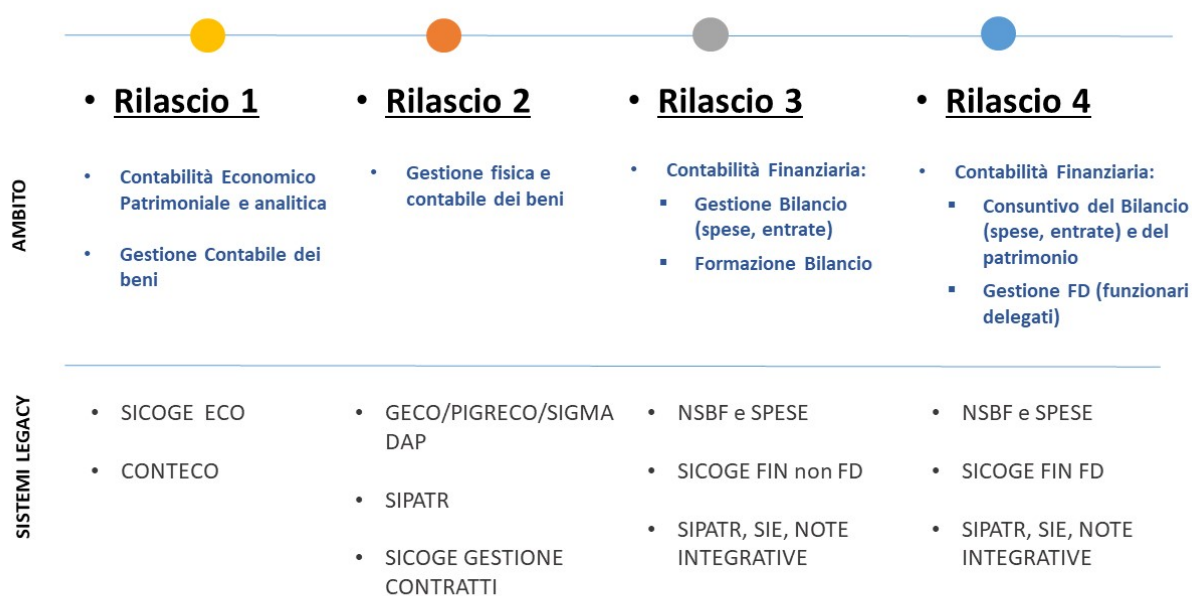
AMBITO

SISTEMI LEGACY

• Rilascio 1

• Contabilità Economico Patrimoniale e analitica

• Gestione Contabile dei beni

• SICOGE ECO

• CONTECO

• Rilascio 2

• Gestione fisica e contabile dei beni

• GECO/PIGRECO/SIGMA DAP

• SIPATR

• SICOGE GESTIONE CONTRATTI

• Rilascio 3

• Contabilità Finanziaria:
▪ Gestione Bilancio (spese, entrate)
▪ Formazione Bilancio

• NSBF e SPESE

• SICOGE FIN non FD

• SIPATR, SIE, NOTE INTEGRATIVE

• Rilascio 4

• Contabilità Finanziaria:
▪ Consuntivo del Bilancio (spese, entrate) e del patrimonio
▪ Gestione FD (funzionari delegati)

• NSBF e SPESE

• SICOGE FIN FD

• SIPATR, SIE, NOTE INTEGRATIVE